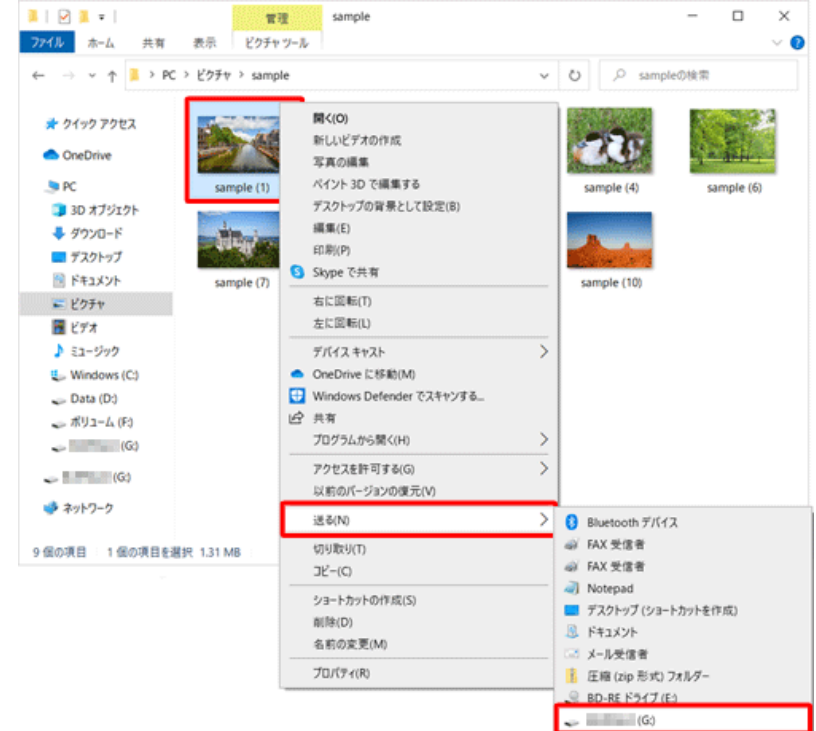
管理 sample

ファイル ホーム 共有 表示 ピクチャツール

PC > ピクチャ > sample

sampleの検索

クイック アクセス
OneDrive
PC
3D オブジェクト
ダウンロード
デスクトップ
ドキュメント
ピクチャ
ビデオ
ミュージック
Windows (C:)
Data (D:)
ボリューム (F:)
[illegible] (G:)
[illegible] (G:)
ネットワーク

9 個の項目 1 個の項目を選択 1.31 MB

sample (1)
sample (4)
sample (6)
sample (7)
sample (10)

開く(O)
新しいビデオの作成
写真の編集
ペイント 3D で編集する
デスクトップの背景として設定(B)
編集(E)
印刷(P)
Skype で共有
右に回転(T)
左に回転(L)
デバイス キャスト
OneDrive に移動(M)
Windows Defender でスキャンする...
共有
プログラムから開く(H)
アクセスを許可する(G)
以前のバージョンの復元(V)
送る(N)
切り取り(T)
コピー(C)
ショートカットの作成(S)
削除(D)
名前の変更(M)
プロパティ(R)

Bluetooth デバイス
FAX 受信者
FAX 受信者
Notepad
デスクトップ (ショートカットを作成)
ドキュメント
メール受信者
圧縮 (zip 形式) フォルダー
BD-RE ドライブ (E:)
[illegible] (G:)